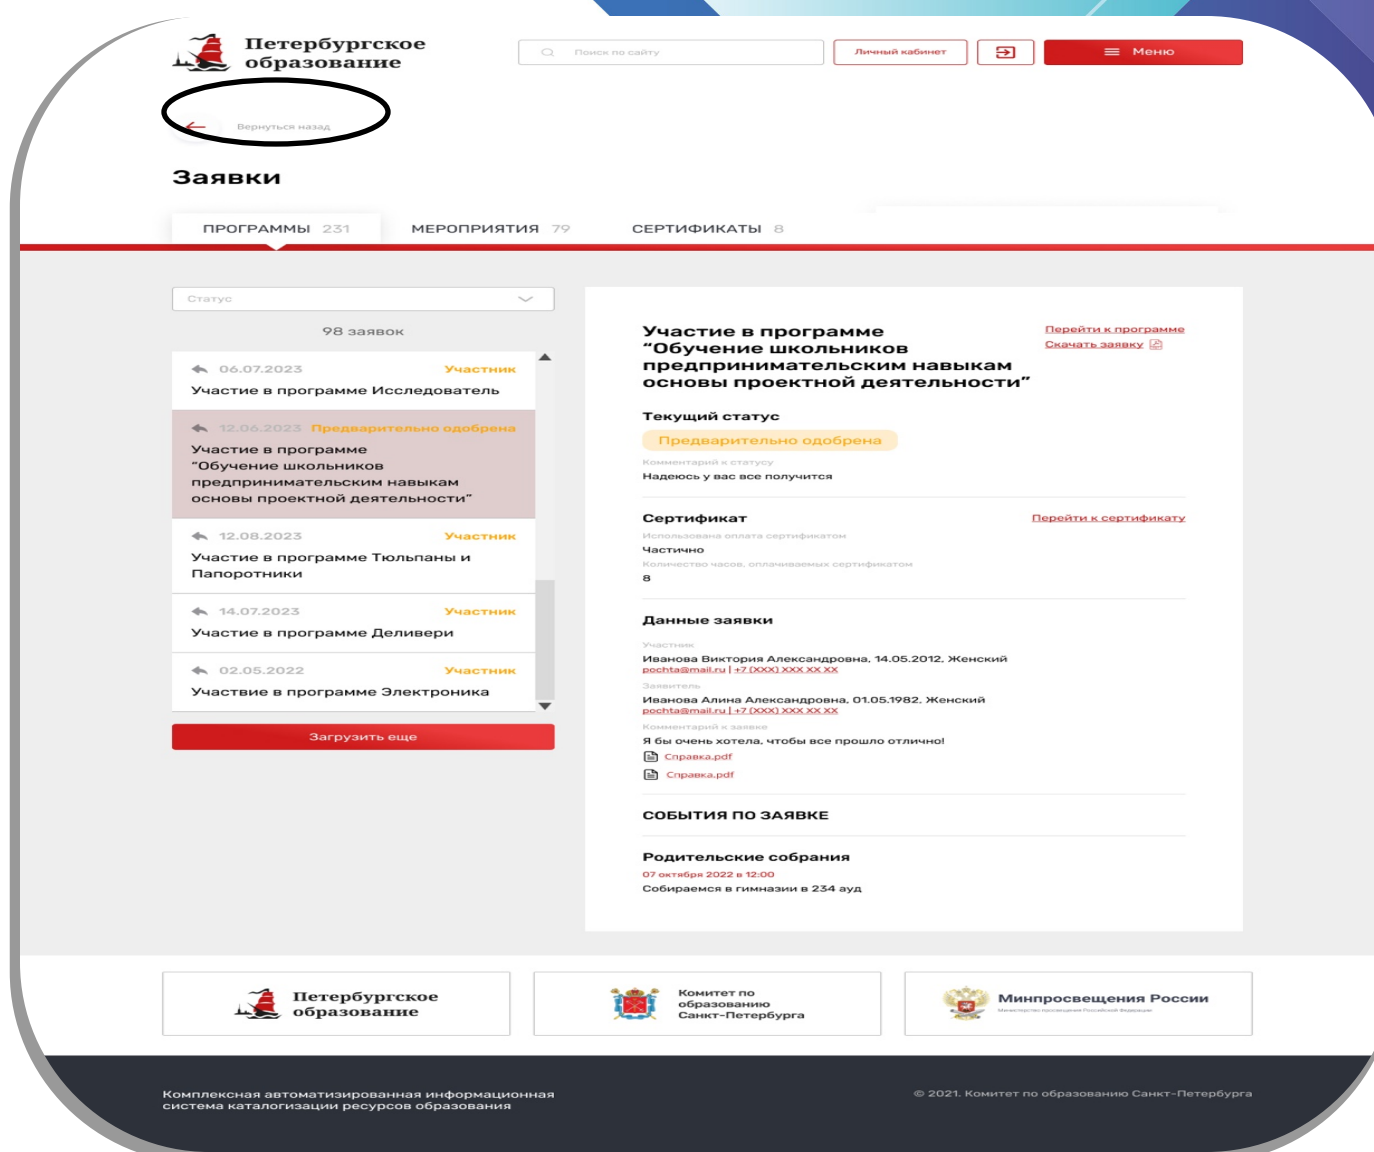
Петербургское образование

Поиск по сайту

Личный кабинет

Меню

Вернуться назад

Заявки

ПРОГРАММЫ 231

МЕРОПРИЯТИЯ 79

СЕРТИФИКАТЫ 8

Статус

98 заявок

06.07.2023 Участник
Участие в программе Исследователь

12.06.2023 Предварительно одобрена
Участие в программе "Обучение школьников предпринимательским навыкам основы проектной деятельности"

12.08.2023 Участник
Участие в программе Тюльпаны и Папоротники

14.07.2023 Участник
Участие в программе Деливери

02.05.2022 Участник
Участвие в программе Электроника

Загрузить еще

Участие в программе "Обучение школьников предпринимательским навыкам основы проектной деятельности"

Перейти к программе
Скачать заявку

Текущий статус

Предварительно одобрена

Комментарий к статусу
Надеюсь у вас все получится

Сертификат

Перейти к сертификату

Использована оплата сертификатом
Частично
Количество часов, оплачиваемых сертификатом
8

Данные заявки

Участник
Иванова Виктория Александровна, 14.05.2012, Женский
pochta@mail.ru | +7 (XXX) XXX XX XX
Заявитель
Иванова Алина Александровна, 01.05.1982, Женский
pochta@mail.ru | +7 (XXX) XXX XX XX
Комментарий к заявке
Я бы очень хотела, чтобы все прошло отлично!
Справка.pdf
Справка.pdf

СОБЫТИЯ ПО ЗАЯВКЕ

Родительские собрания
07 октября 2022 в 12:00
Собираемся в гимназии в 234 ауд

Петербургское образование

Комитет по образованию Санкт-Петербурга

Минпросвещения России
Министерство просвещения Российской Федерации

Комплексная автоматизированная информационная система каталогизации ресурсов образования

© 2021. Комитет по образованию Санкт-Петербурга